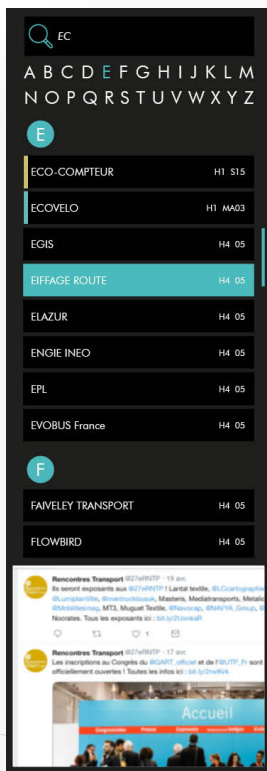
EC

A B C D E F G H I J K L M
N O P Q R S T U V W X Y Z

E

ECO-COMPTEUR H1 S15
ECOVELO H1 MA03
EGIS H4 05
EIFFAGE ROUTE H4 05
ELAZUR H4 05
ENGIE INEO H4 05
EPL H4 05
EVOBUS France H4 05

F

FAIVELEY TRANSPORT H4 05
FLOWBIRD H4 05

Rencontres Transport @27eRNTP · 19 avr.
Ils seront exposants aux @27eRNTP ! Lantal textile, @LCcartographie, @Lumiplan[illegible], @marinoutdoor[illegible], Masterris, Mediatransports, Metalic, @Mobilitesmag, MT3, Muguet Textile, @NAVYA_Group, @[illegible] Nocrates. Tous les exposants ici : bit.ly/2UznkaR

1

Rencontres Transport @27eRNTP · 17 avr.
Les inscriptions au Congrès du @GART_officiel et de l'@UTP_Fr sont officiellement ouvertes ! Toutes les infos ici : bit.ly/2rwlIkk

Accueil